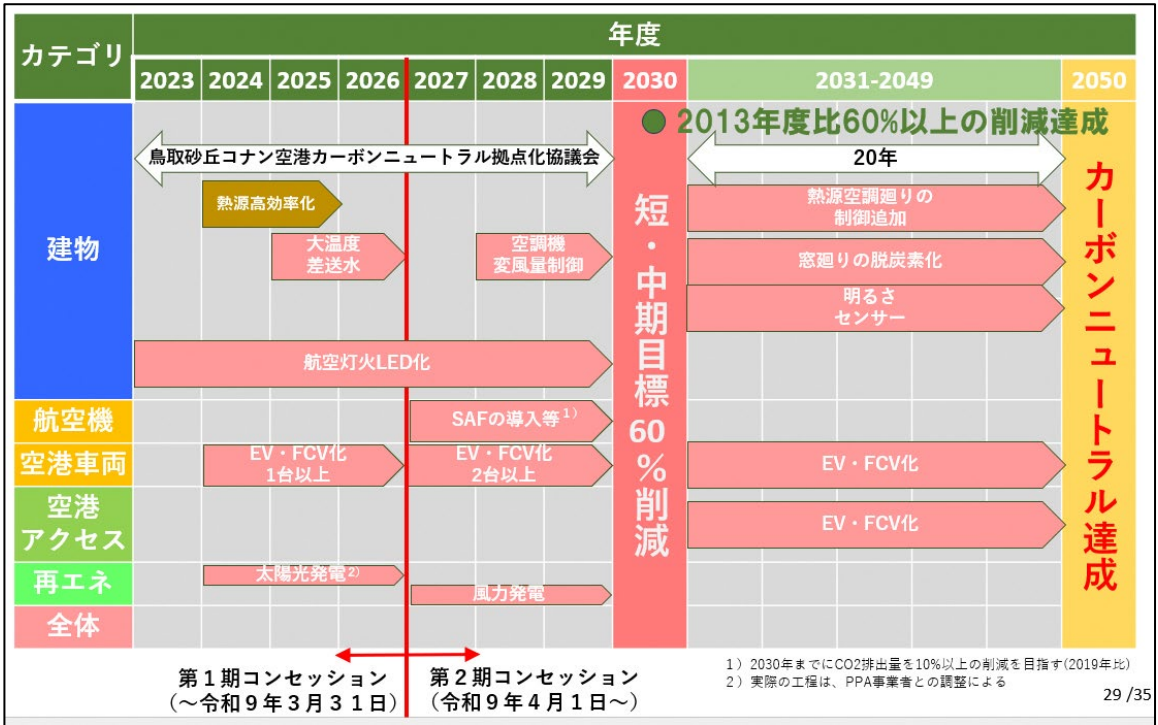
| カテゴリ | 2023 | 2024 | 2025 | 2026 | 2027 | 2028 | 2029 | 2030 | 2031-2049 | 2050 |
|---|---|---|---|---|---|---|---|---|---|---|

年度

● 2013年度比60%以上の削減達成

建物
鳥取砂丘コナン空港カーボンニュートラル拠点化協議会
20年
熱源高効率化
大温度差送水
空調機変風量制御
熱源空調廻りの制御追加
窓廻りの脱炭素化
明るさセンサー
航空灯火LED化

航空機
SAFの導入等 1)

空港車両
EV・FCV化 1台以上
EV・FCV化 2台以上
EV・FCV化

空港アクセス
EV・FCV化

再エネ
太陽光発電 2)
風力発電

全体

短・中期目標60%削減

カーボンニュートラル達成

第１期コンセッション（～令和９年３月３１日）
第２期コンセッション（令和９年４月１日～）

1）2030年までにCO2排出量を10%以上の削減を目指す(2019年比)
2）実際の工程は、PPA事業者との調整による

29 /35